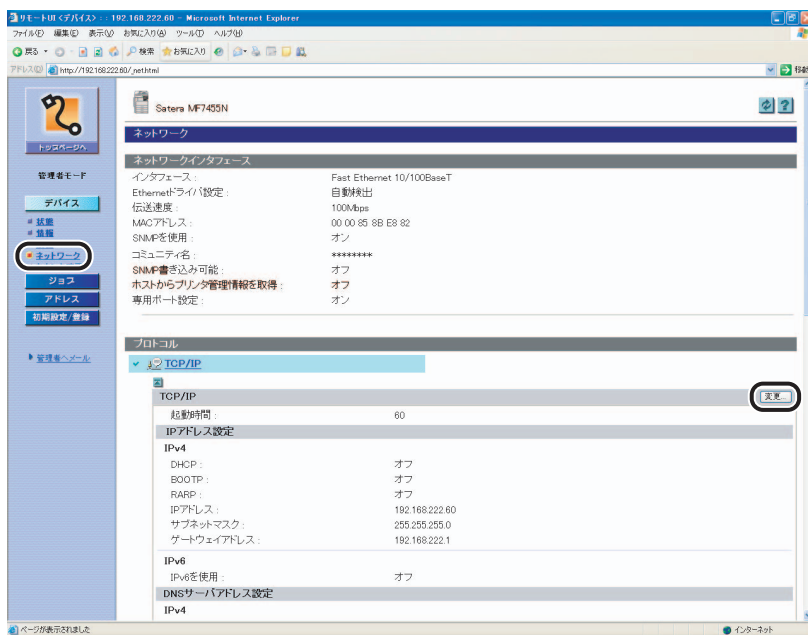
リモートUI <デバイス> : : 192.168.222.60 - Microsoft Internet Explorer

ファイル(F) 編集(E) 表示(V) お気に入り(A) ツール(T) ヘルプ(H)

戻る 検索 お気に入り

アドレス(D) http://192.168.222.60/_net.html

移動

トップページへ

管理者モード

デバイス

状態

情報

ネットワーク

ジョブ

アドレス

初期設定/登録

管理者へメール

Satera MF7455N

ネットワーク

ネットワークインタフェース

| | |
|---|---|
| インタフェース: | Fast Ethernet 10/100BaseT |
| Ethernetドライバ設定: | 自動検出 |
| 伝送速度: | 100Mbps |
| MACアドレス: | 00 00 85 8B E8 82 |
| SNMPを使用: | オン |
| コミュニティ名: | ******** |
| SNMP書き込み可能: | オフ |
| ホストからプリンタ管理情報を取得: | オフ |
| 専用ポート設定: | オン |

プロトコル

TCP/IP

TCP/IP

変更...

| | |
|---|---|
| 起動時間: | 60 |

IPアドレス設定

IPv4

| | |
|---|---|
| DHCP: | オフ |
| BOOTP: | オフ |
| RARP: | オフ |
| IPアドレス: | 192.168.222.60 |
| サブネットマスク: | 255.255.255.0 |
| ゲートウェイアドレス: | 192.168.222.1 |

IPv6

| | |
|---|---|
| IPv6を使用: | オフ |

DNSサーバアドレス設定

IPv4

ページが表示されました

インターネット